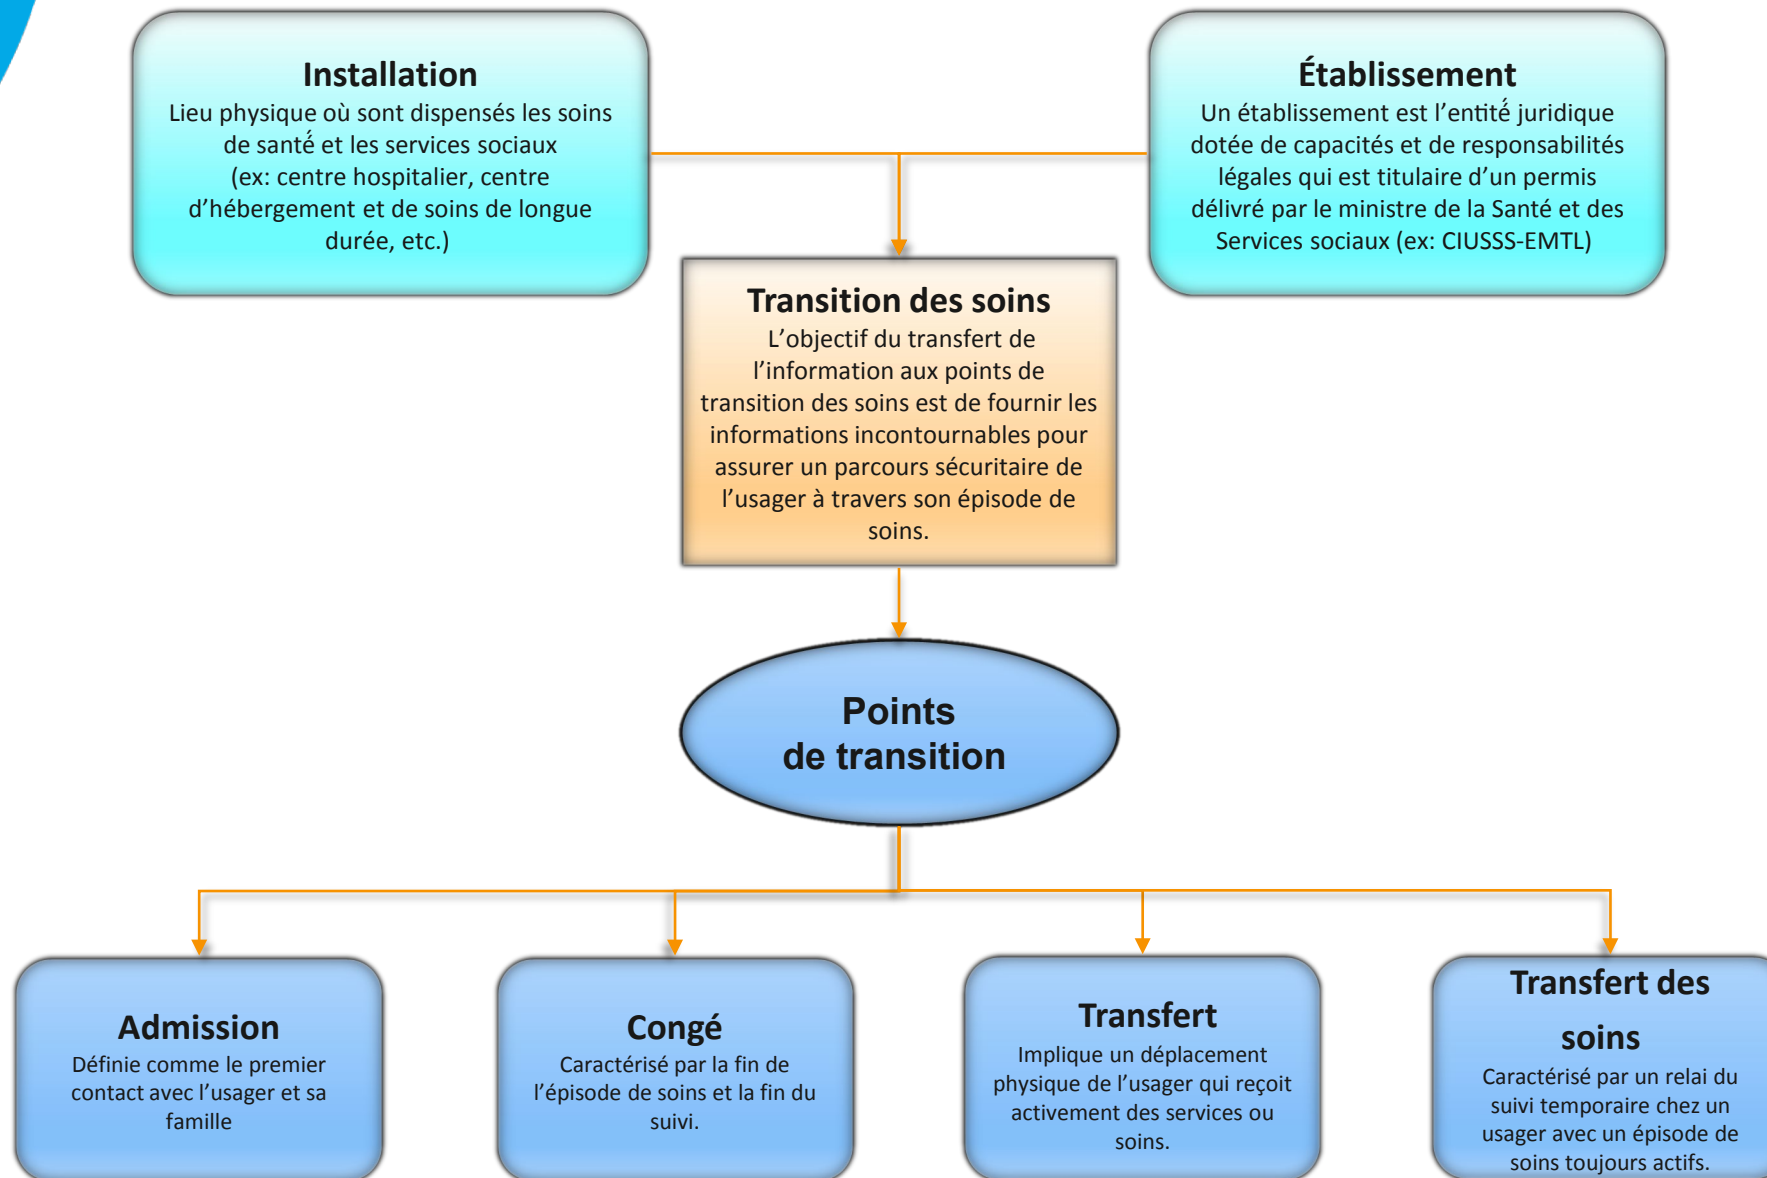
Installation
Lieu physique où sont dispensés les soins de santé et les services sociaux (ex: centre hospitalier, centre d'hébergement et de soins de longue durée, etc.)

Établissement
Un établissement est l'entité juridique dotée de capacités et de responsabilités légales qui est titulaire d'un permis délivré par le ministre de la Santé et des Services sociaux (ex: CIUSSS-EMTL)

Transition des soins
L'objectif du transfert de l'information aux points de transition des soins est de fournir les informations incontournables pour assurer un parcours sécuritaire de l'usager à travers son épisode de soins.

Points de transition

Admission
Définie comme le premier contact avec l'usager et sa famille

Congé
Caractérisé par la fin de l'épisode de soins et la fin du suivi.

Transfert
Implique un déplacement physique de l'usager qui reçoit activement des services ou soins.

Transfert des soins
Caractérisé par un relai du suivi temporaire chez un usager avec un épisode de soins toujours actifs.